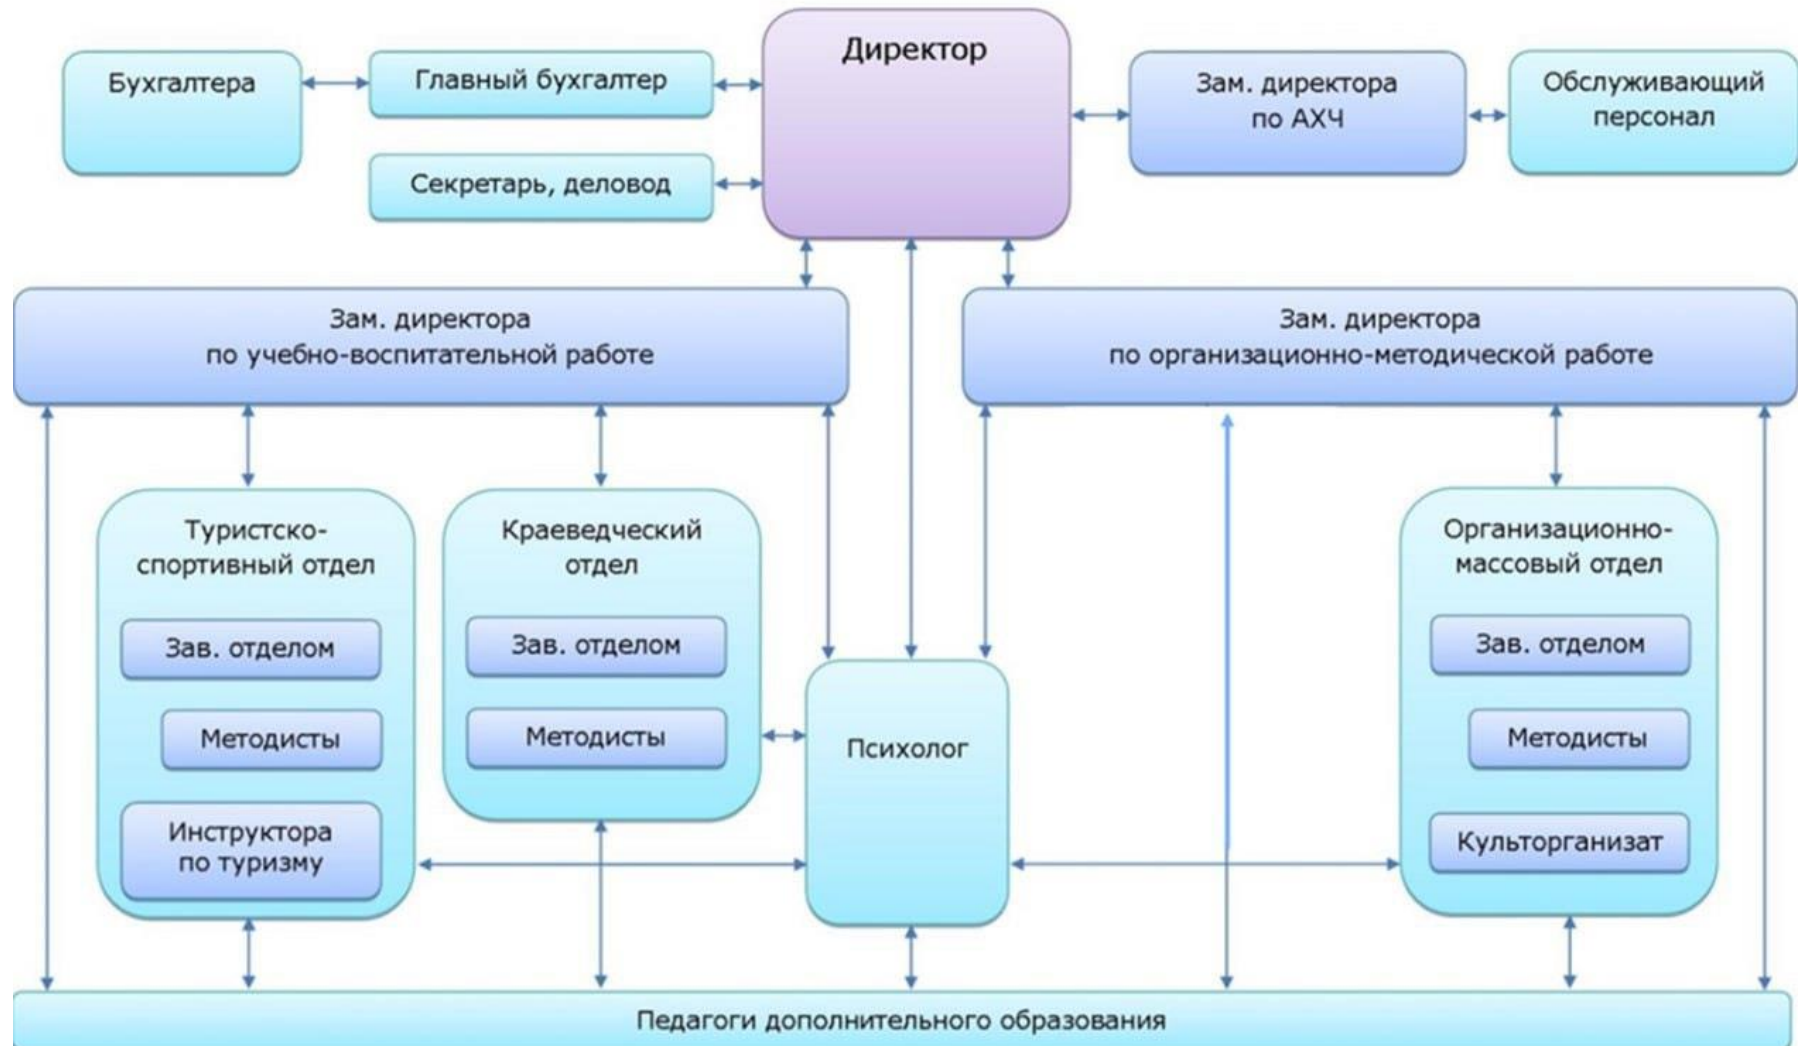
Бухгалтера

Главный бухгалтер

Секретарь, деловод

Директор

Зам. директора по АХЧ

Обслуживающий персонал

Зам. директора по учебно-воспитательной работе

Зам. директора по организационно-методической работе

Туристско-спортивный отдел

Зав. отделом

Методисты

Инструктора по туризму

Краеведческий отдел

Зав. отделом

Методисты

Психолог

Организационно-массовый отдел

Зав. отделом

Методисты

Культорганизат

Педагоги дополнительного образования